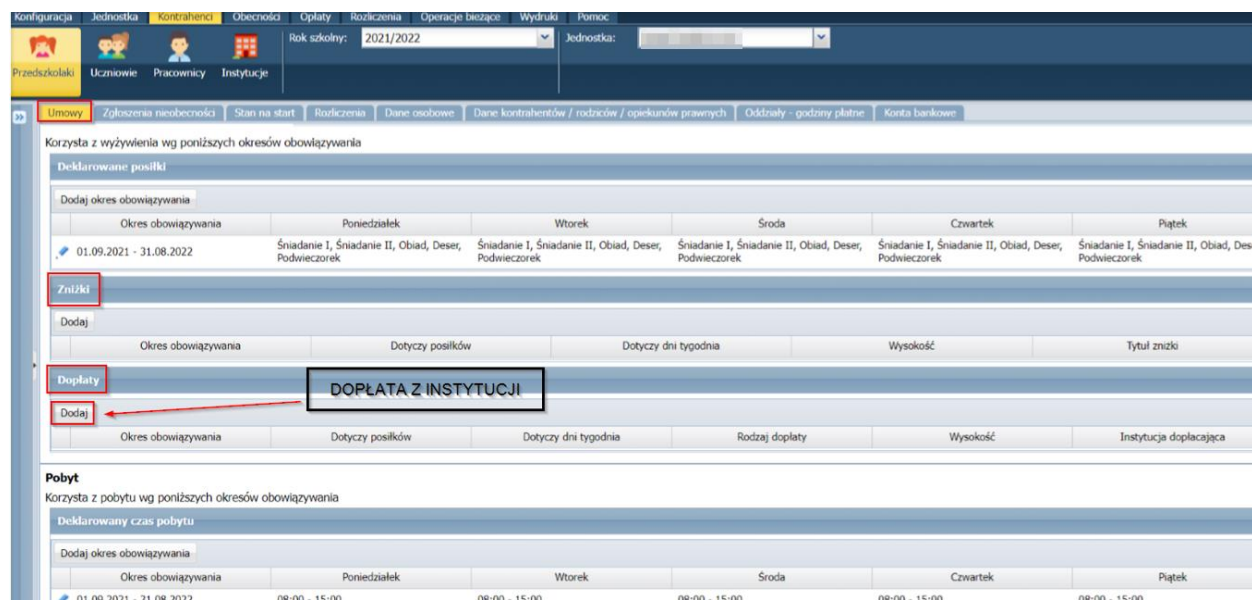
Konfiguracja Jednostka Kontrahenci Obecności Opłaty Rozliczenia Operacje bieżące Wydruki Pomoc

Przedszkolaki Uczniowie Pracownicy Instytucje

Rok szkolny: 2021/2022 Jednostka:

Umowy | Zgłoszenia nieobecności | Stan na start | Rozliczenia | Dane osobowe | Dane kontrahentów / rodziców / opiekunów prawnych | Oddziały - godziny płatne | Konta bankowe

Korzysta z wyżywienia wg poniższych okresów obowiązywania

Deklarowane posiłki

Dodaj okres obowiązywania

| Okres obowiązywania | Poniedziałek | Wtorek | Środa | Czwartek | Piątek |
|---|---|---|---|---|---|
| 01.09.2021 - 31.08.2022 | Śniadanie I, Śniadanie II, Obiad, Deser, Podwieczorek | Śniadanie I, Śniadanie II, Obiad, Deser, Podwieczorek | Śniadanie I, Śniadanie II, Obiad, Deser, Podwieczorek | Śniadanie I, Śniadanie II, Obiad, Deser, Podwieczorek | Śniadanie I, Śniadanie II, Obiad, Des Podwieczorek |

Zniżki

Dodaj

| Okres obowiązywania | Dotyczy posiłków | Dotyczy dni tygodnia | Wysokość | Tytuł zniżki |
|---|---|---|---|---|

Dopłaty

DOPŁATA Z INSTYTUCJI

Dodaj

| Okres obowiązywania | Dotyczy posiłków | Dotyczy dni tygodnia | Rodzaj dopłaty | Wysokość | Instytucja dopłacająca |
|---|---|---|---|---|---|

Pobyt

Korzysta z pobytu wg poniższych okresów obowiązywania

Deklarowany czas pobytu

Dodaj okres obowiązywania

| Okres obowiązywania | Poniedziałek | Wtorek | Środa | Czwartek | Piątek |
|---|---|---|---|---|---|
| 01.09.2021 - 31.08.2022 | 08:00 - 15:00 | 08:00 - 15:00 | 08:00 - 15:00 | 08:00 - 15:00 | 08:00 - 15:00 |